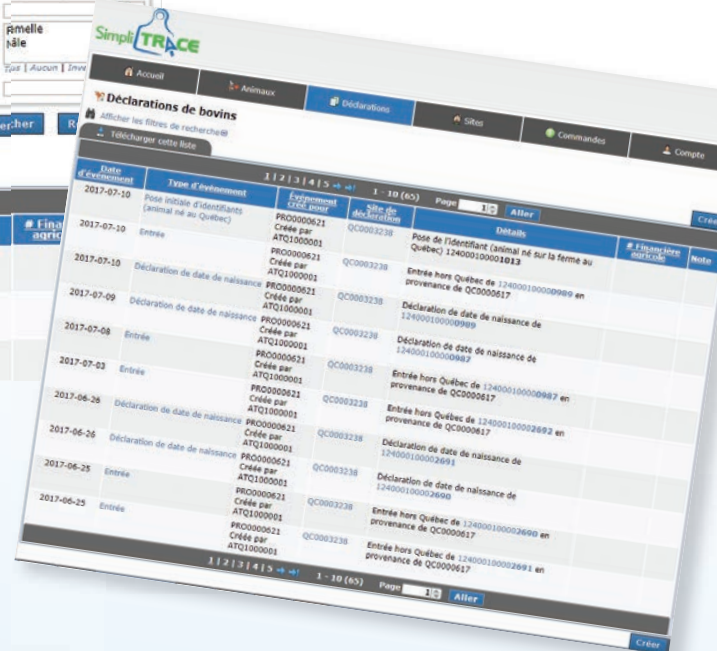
Femelle
Mâle
Tous | Aucun | Inve
rcher
R
# Fina agric

SimpliTRACE

Accueil
Animaux
Déclarations
Sites
Commandes
Compte

Déclarations de bovins
Afficher les filtres de recherche
Télécharger cette liste

1 | 2 | 3 | 4 | 5 → →| 1 - 10 (65) Page 1 Aller

Créer

| Date d'événement | Type d'événement | Événement créé pour | Site de déclaration | Détails | # Financière agricole | Note |
|---|---|---|---|---|---|---|
| 2017-07-10 | Pose initiale d'identifiants (animal né au Québec) | PRO0000621 Créée par ATQ1000001 | QC0003238 | Pose de l'identifiant (animal né sur la ferme au Québec) 124000100001013 | | |
| 2017-07-10 | Entrée | PRO0000621 Créée par ATQ1000001 | QC0003238 | Entrée hors Québec de 124000100000989 en provenance de QC0000617 | | |
| 2017-07-10 | Déclaration de date de naissance | PRO0000621 Créée par ATQ1000001 | QC0003238 | Déclaration de date de naissance de 124000100000989 | | |
| 2017-07-09 | Déclaration de date de naissance | PRO0000621 Créée par ATQ1000001 | QC0003238 | Déclaration de date de naissance de 124000100000987 | | |
| 2017-07-08 | Entrée | PRO0000621 Créée par ATQ1000001 | QC0003238 | Entrée hors Québec de 124000100000987 en provenance de QC0000617 | | |
| 2017-07-03 | Entrée | PRO0000621 Créée par ATQ1000001 | QC0003238 | Entrée hors Québec de 124000100002692 en provenance de QC0000617 | | |
| 2017-06-26 | Déclaration de date de naissance | PRO0000621 Créée par ATQ1000001 | QC0003238 | Déclaration de date de naissance de 124000100002691 | | |
| 2017-06-26 | Déclaration de date de naissance | PRO0000621 Créée par ATQ1000001 | QC0003238 | Déclaration de date de naissance de 124000100002690 | | |
| 2017-06-25 | Entrée | PRO0000621 Créée par ATQ1000001 | QC0003238 | Entrée hors Québec de 124000100002690 en provenance de QC0000617 | | |
| 2017-06-25 | Entrée | PRO0000621 Créée par ATQ1000001 | QC0003238 | Entrée hors Québec de 124000100002691 en provenance de QC0000617 | | |

1 | 2 | 3 | 4 | 5 → →| 1 - 10 (65) Page 1 Aller

Créer